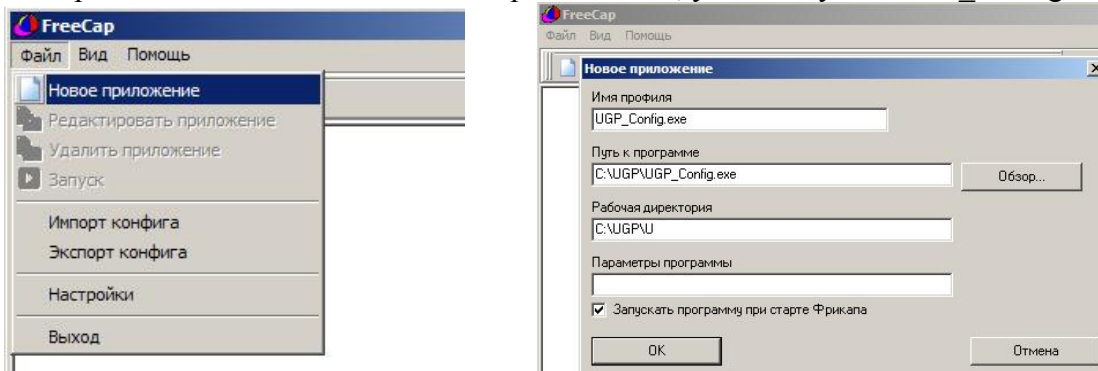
FreeCap
Файл Вид Помощь
Новое приложение
Редактировать приложение
Удалить приложение
Запуск
Импорт конфига
Экспорт конфига
Настройки
Выход

FreeCap
Файл Вид Помощь
Новое приложение
Имя профиля
UGP_Config.exe
Путь к программе
C:\UGP\UGP_Config.exe
Обзор...
Рабочая директория
C:\UGP\U
Параметры программы
Запускать программу при старте Фрикапа
OK
Отмена